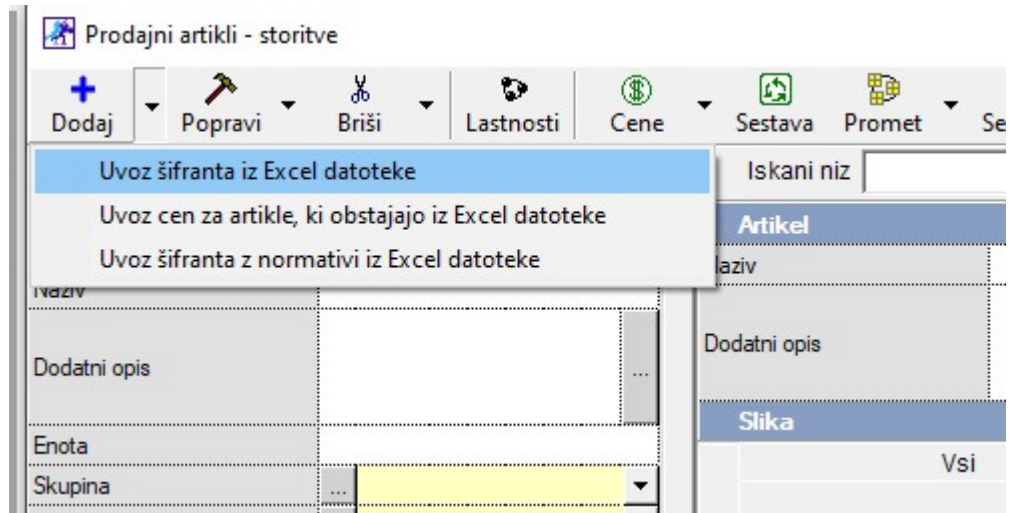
Prodajni artikli - storitve

Dodaj Popravi Briši Lastnosti Cene Sestava Promet Se

Uvoz šifranta iz Excel datoteke
Uvoz cen za artikle, ki obstajajo iz Excel datoteke
Uvoz šifranta z normativi iz Excel datoteke

Iskani niz

Artikel
Naziv
Dodatni opis
Slika
Vsi

Naziv
Dodatni opis ...
Enota
Skupina ...